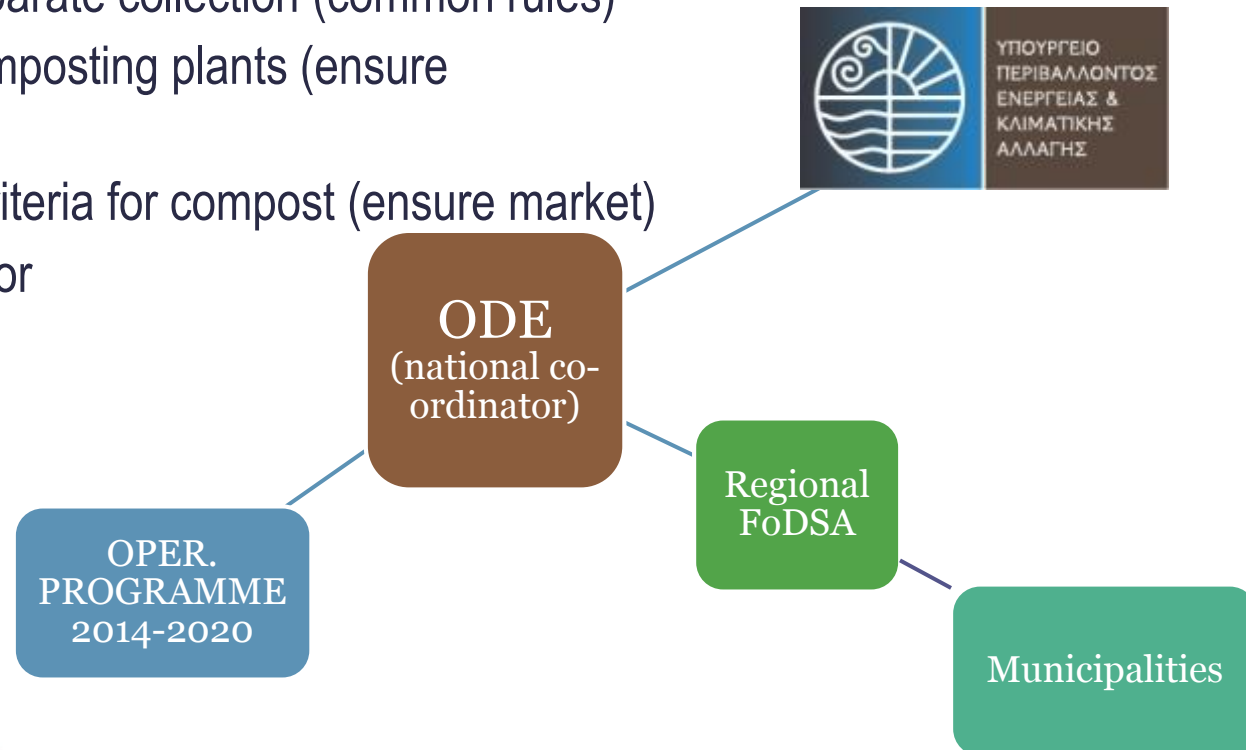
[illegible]arate collection (common rules)
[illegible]mposting plants (ensure

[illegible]iteria for compost (ensure market)
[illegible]or

ΥΠΟΥΡΓΕΙΟ ΠΕΡΙΒΑΛΛΟΝΤΟΣ ΕΝΕΡΓΕΙΑΣ & ΚΛΙΜΑΤΙΚΗΣ ΑΛΛΑΓΗΣ

ODE (national co-ordinator)

Regional FoDSA

OPER. PROGRAMME 2014-2020

Municipalities